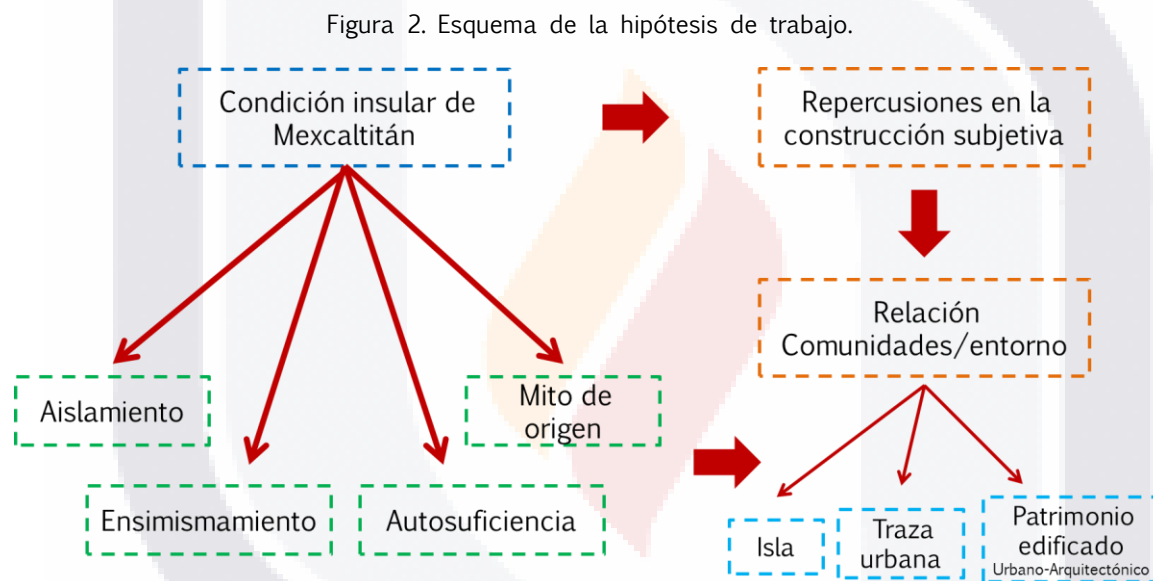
Figura 2. Esquema de la hipótesis de trabajo.

Condición insular de Mexcaltitán

Repercusiones en la construcción subjetiva

Relación Comunidades/entorno

Aislamiento

Mito de origen

Ensimismamiento

Autosuficiencia

Isla

Traza urbana

Patrimonio edificado Urbano-Arquitectónico